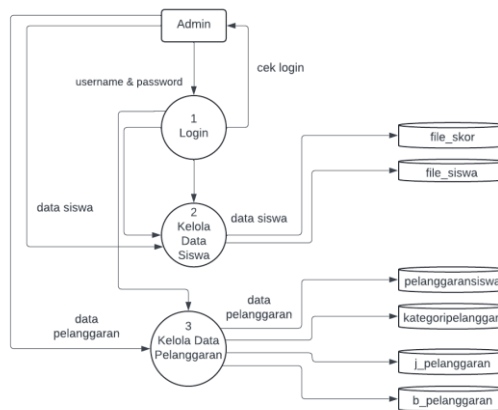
Admin

username & password

cek login

1
Login

file_skor

file_siswa

data siswa

2
Kelola
Data
Siswa

data siswa

data pelanggaran

pelanggaransiswa

kategoripelanggaran

data pelanggaran

3
Kelola Data
Pelanggaran

j_pelanggaran

b_pelanggaran